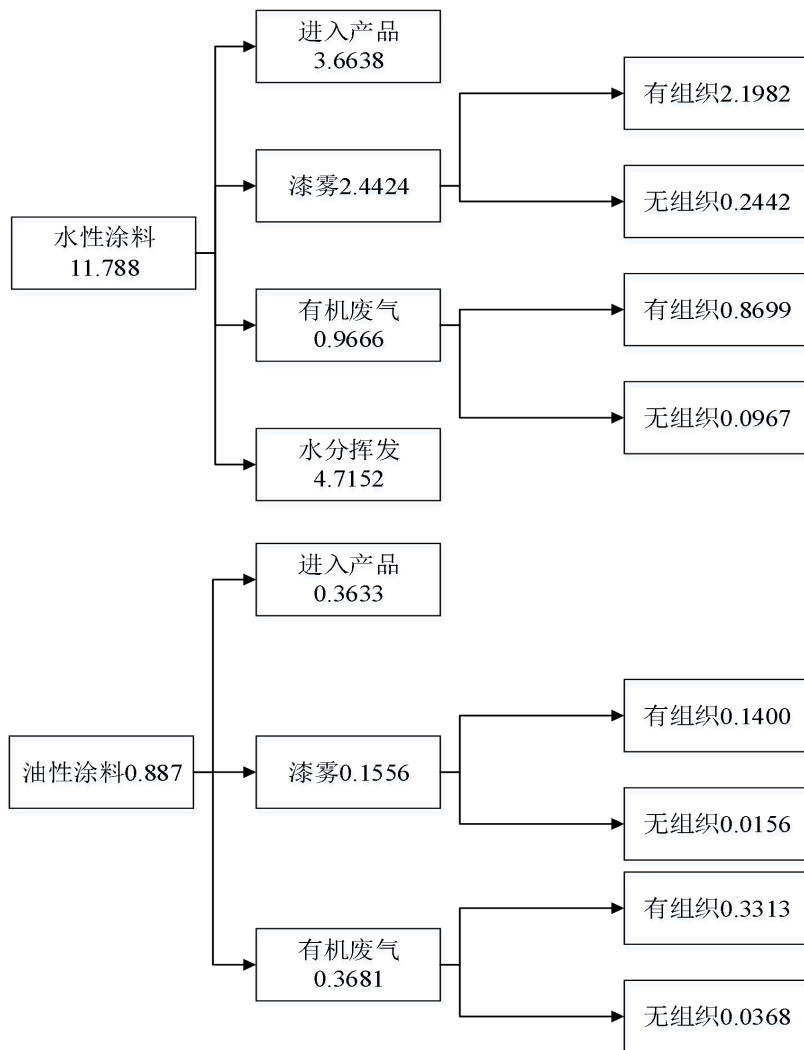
水性涂料
11.788

进入产品
3.6638

漆雾2.4424

有组织2.1982

无组织0.2442

有机废气
0.9666

有组织0.8699

无组织0.0967

水分挥发
4.7152

油性涂料0.887

进入产品
0.3633

漆雾0.1556

有组织0.1400

无组织0.0156

有机废气
0.3681

有组织0.3313

无组织0.0368